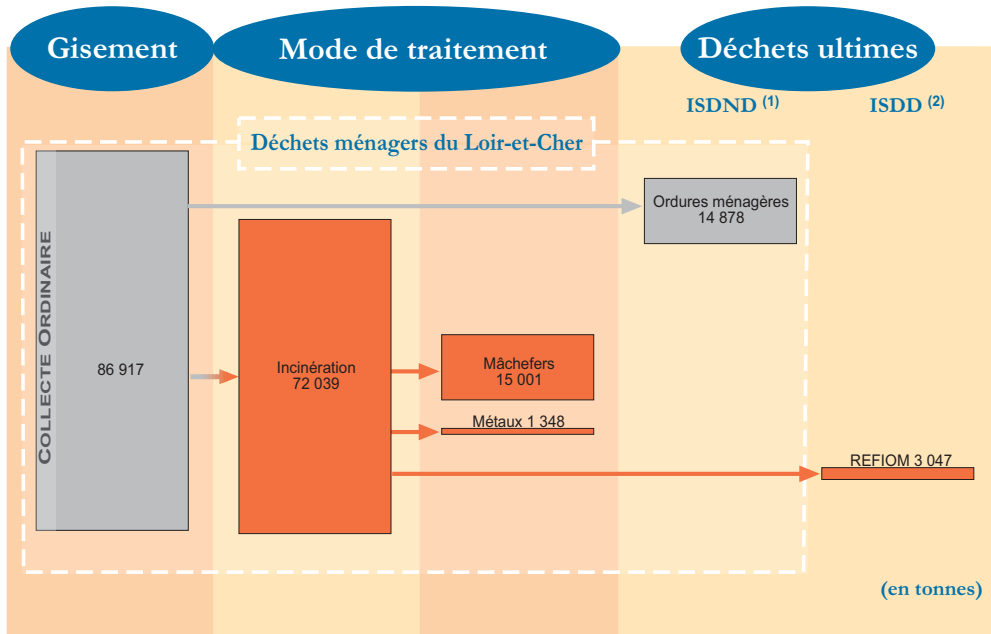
Gisement

Mode de traitement

Déchets ultimes

ISDND $^{(1)}$

ISDD $^{(2)}$

Déchets ménagers du Loir-et-Cher

Collecte Ordinaire

86 917

Ordures ménagères
14 878

Incinération
72 039

Mâchefers
15 001

Métaux 1 348

REFIOM 3 047

(en tonnes)